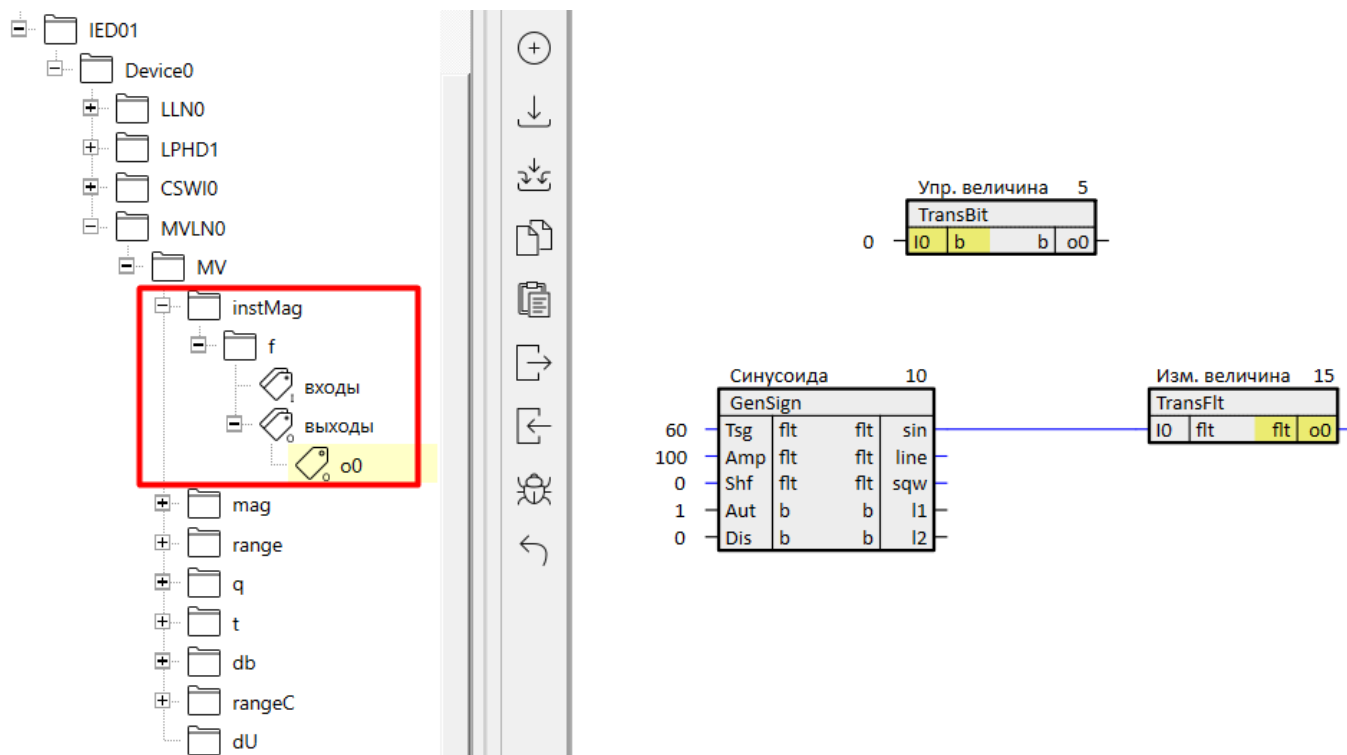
IED01
Device0
LLN0
LPHD1
CSWI0
MVLN0
MV
instMag
f
входы
выходы
o0
mag
range
q
t
db
rangeC
dU

Упр. величина 5
TransBit
0 I0 b b o0

Синусоида 10
GenSign
60 Tsg flt flt sin
100 Amp flt flt line
0 Shf flt flt sqw
1 Aut b b l1
0 Dis b b l2

Изм. величина 15
TransFlt
I0 flt flt o0